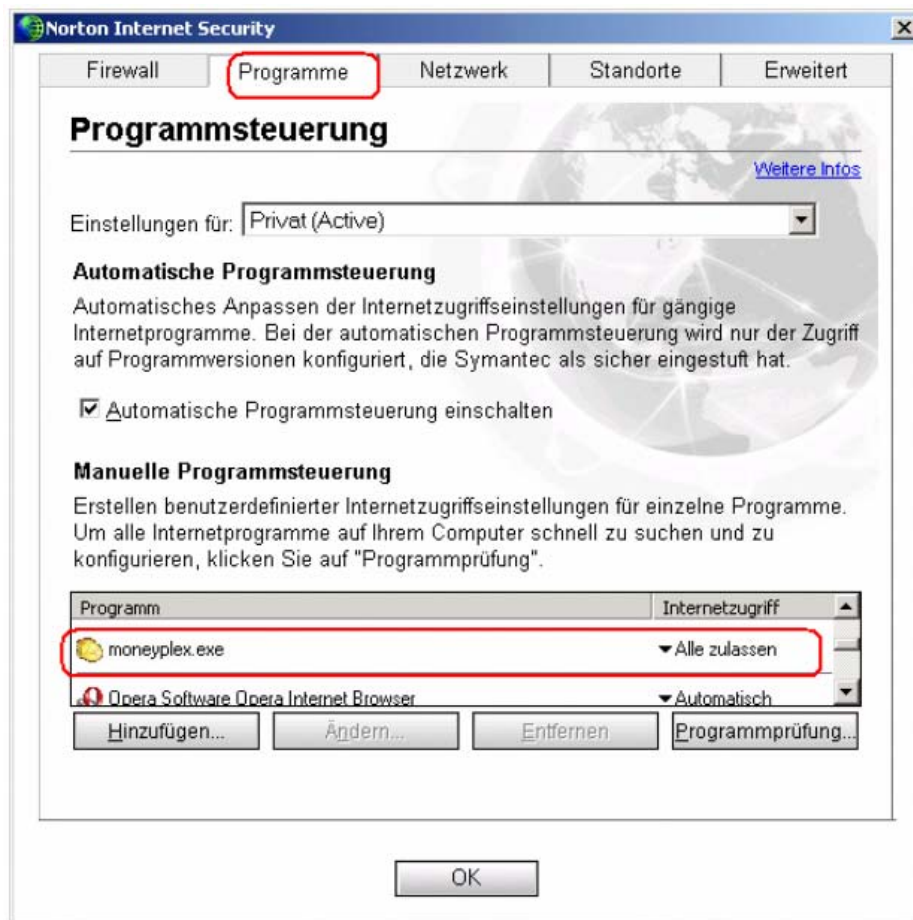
Norton Internet Security

Firewall | Programme | Netzwerk | Standorte | Erweitert

Programmsteuerung

Weitere Infos

Einstellungen für: Privat (Active)

Automatische Programmsteuerung

Automatisches Anpassen der Internetzugriffseinstellungen für gängige Internetprogramme. Bei der automatischen Programmsteuerung wird nur der Zugriff auf Programmversionen konfiguriert, die Symantec als sicher eingestuft hat.

☑ Automatische Programmsteuerung einschalten

Manuelle Programmsteuerung

Erstellen benutzerdefinierter Internetzugriffseinstellungen für einzelne Programme. Um alle Internetprogramme auf Ihrem Computer schnell zu suchen und zu konfigurieren, klicken Sie auf "Programmprüfung".

| Programm | Internetzugriff |
|---|---|
| moneyplex.exe | Alle zulassen |
| Opera Software Opera Internet Browser | Automatisch |

Hinzufügen... | Ändern... | Entfernen | Programmprüfung...

OK